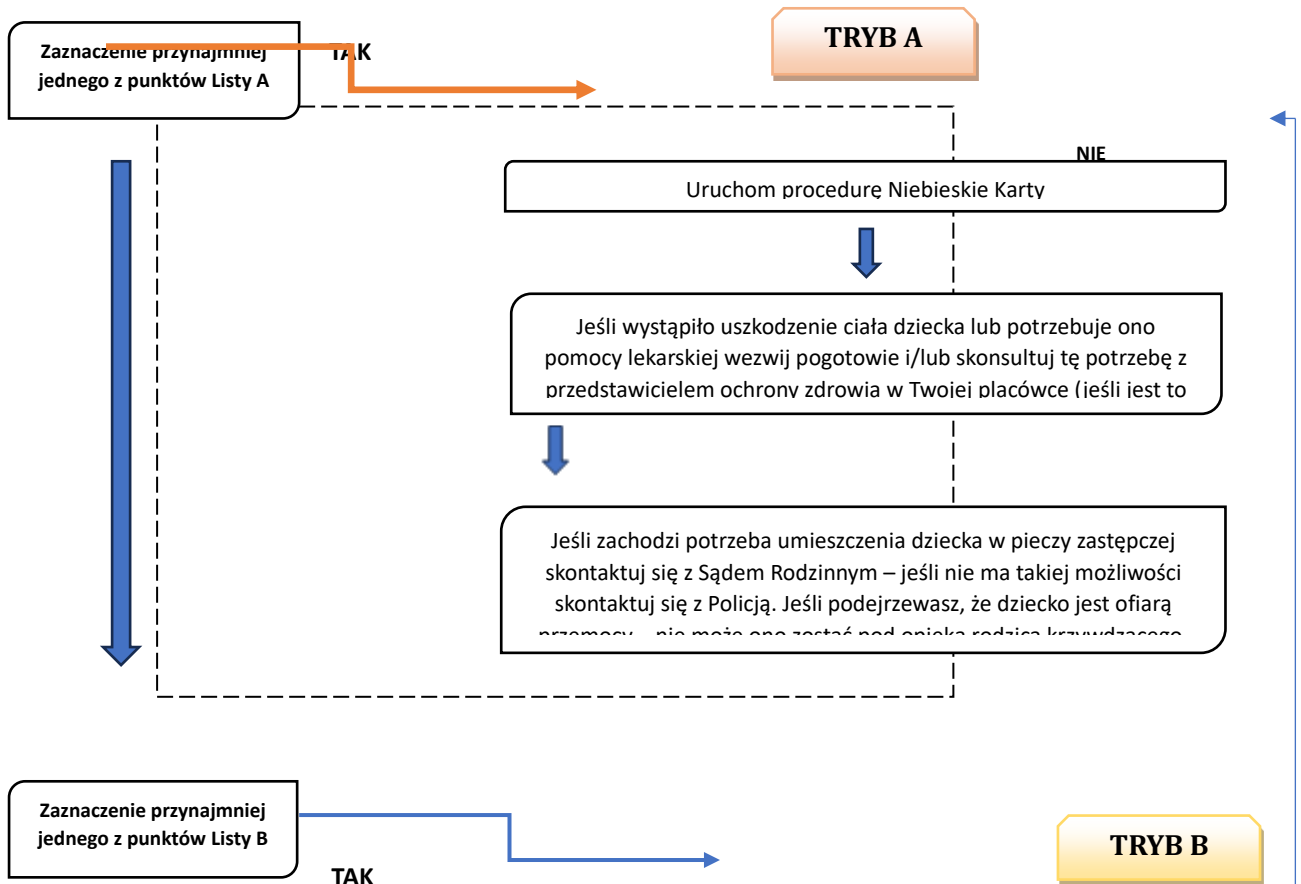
Zaznaczenie przynajmniej jednego z punktów Listy A

TAK

TRYB A

NIE

Uruchom procedurę Niebieskie Karty

Jeśli wystąpiło uszkodzenie ciała dziecka lub potrzebuje ono pomocy lekarskiej wezwij pogotowie i/lub skonsultuj tę potrzebę z przedstawicielem ochrony zdrowia w Twojej placówce (jeśli jest to

Jeśli zachodzi potrzeba umieszczenia dziecka w pieczy zastępczej skontaktuj się z Sądem Rodzinnym – jeśli nie ma takiej możliwości skontaktuj się z Policją. Jeśli podejrzewasz, że dziecko jest ofiarą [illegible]

Zaznaczenie przynajmniej jednego z punktów Listy B

TAK

TRYB B